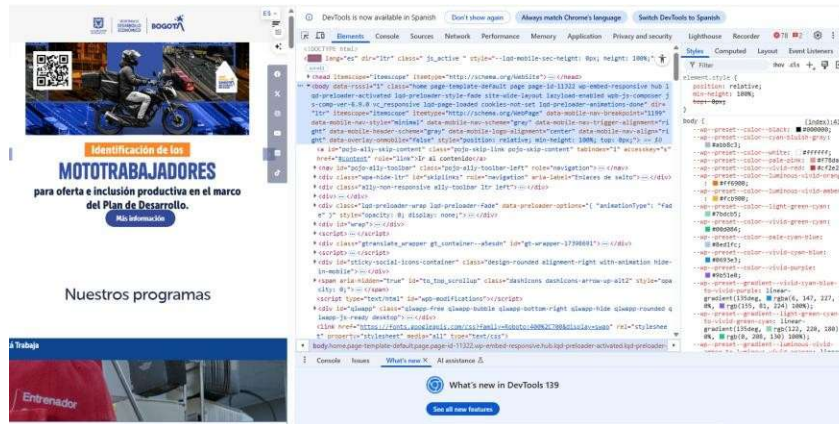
BOGOTÁ

Identificación de los
MOTOTRABAJADORES
para oferta e inclusión productiva en el marco del Plan de Desarrollo.
Más información

Nuestros programas

Trabaja
Entrenador

DevTools is now available in Spanish   Don't show again   Always match Chrome's language   Switch DevTools to Spanish

Elements   Console   Sources   Network   Performance   Memory   Application   Privacy and security   Lighthouse   Recorder

<!DOCTYPE html>
<html lang="es" dir="ltr" class=" js_active " style="--lqd-mobile-sec-height: 0px; margin-height: 100%;">
<head itemscope="itemscope" itemtype="http://schema.org/WebSite"> ... </head>
<body data-rsssl="1" class="home page-template-default page page-id-11322 wp-embed-responsive hub lqd-preloader-activated lqd-preloader-style-fade site-wide-layout lazyload-enabled wpb-js-composer js-comp-ver-6.9.0 vc_responsive lqd-page-loaded cookies-not-set lqd-preloader-animations-done" dir="ltr" itemscope="itemscope" itemtype="http://schema.org/WebPage" data-mobile-nav-breakpoint="1199" data-mobile-nav-style="minimal" data-mobile-nav-scheme="gray" data-mobile-nav-trigger-alignment="right" data-mobile-header-scheme="gray" data-mobile-logo-alignment="center" data-mobile-nav-align="right" data-overlay-onmobile="false" style="position: relative; min-height: 100%; top: 0px;"> == $0
<a id="pojo-a11y-skip-content" class="pojo-skip-link pojo-skip-content" tabindex="1" accesskey="s" href="#content" role="link">Ir al contenido</a>
<nav id="pojo-a11y-toolbar" class="pojo-a11y-toolbar-left" role="navigation"> ... </nav>
<div class="ope-hide-ltr" id="skiplinks" role="navigation" aria-label="Enlaces de salto"> ... </div>
<div class="a11y-non-responsive a11y-toolbar lt left"> ... </div>
<div> ... </div>
<div class="lqd-preloader-wrap lqd-preloader-fade" data-preloader-options="{ "animationType": "fade" }" style="opacity: 0; display: none;"> ... </div>
<div id="wrap"> ... </div>
<script> ... </script>
<div class="gtranslate_wrapper gt_container--a6esdr" id="gt-wrapper-17398691"> ... </div>
<div id="sticky-social-icons-container" class="design-rounded alignment-right with-animation hide-in-mobile"> ... </div>
<span aria-hidden="true" id="to_top_scrollup" class="dashicons dashicons-arrow-up-alt2" style="opacity: 0;"> ... </span>
<script type="text/html" id="wpb-modifications"></script>
<div id="qlwapp" class="qlwapp-free qlwapp-bubble qlwapp-bottom-right qlwapp-hide qlwapp-rounded qlwapp-js-ready desktop"> ... </div>
<link href="https://fonts.googleapis.com/css?family=Roboto:400%2C700&display=swap" rel="stylesheet" property="stylesheet" media="all" type="text/css">

body.home.page-template-default.page.page-id-11322.wp-embed-responsive.hub.lqd-preloader-activated.lqd-preloader-

Console   Issues   What's new ×   AI assistance

What's new in DevTools 139
See all new features

Styles   Computed   Layout   Event Listeners
Filter   :hov .cls
element.style {
position: relative;
min-height: 100%;
top: 0px;
}
body {
--wp--preset--color--black: #000000;
--wp--preset--color--cyan-bluish-gray: #abb8c3;
--wp--preset--color--white: #ffffff;
--wp--preset--color--pale-pink: #f78da7;
--wp--preset--color--vivid-red: #cf2e2e;
--wp--preset--color--luminous-vivid-orange: #ff6900;
--wp--preset--color--luminous-vivid-amber: #fcb900;
--wp--preset--color--light-green-cyan: #7bdcb5;
--wp--preset--color--vivid-green-cyan: #00d084;
--wp--preset--color--pale-cyan-blue: #8ed1fc;
--wp--preset--color--vivid-cyan-blue: #0693e3;
--wp--preset--color--vivid-purple: #9b51e0;
--wp--preset--gradient--vivid-cyan-blue-to-vivid-purple: linear-gradient(135deg, rgba(6, 147, 227, 1) 0%, rgb(155, 81, 224) 100%);
--wp--preset--gradient--light-green-cyan-to-vivid-green-cyan: linear-gradient(135deg, rgb(122, 220, 180) 0%, rgb(0, 208, 130) 100%);
--wp--preset--gradient--luminous-vivid-
(index):4